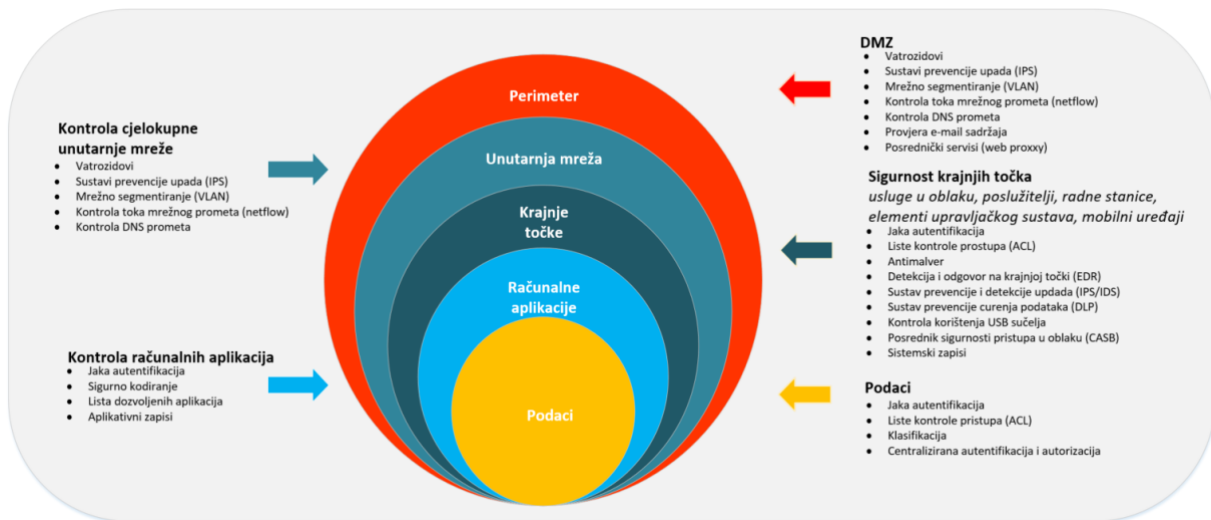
Kontrola cjelokupne unutarnje mreže
- Vatrozidovi
- Sustavi prevencije upada (IPS)
- Mrežno segmentiranje (VLAN)
- Kontrola toka mrežnog prometa (netflow)
- Kontrola DNS prometa

Kontrola računalnih aplikacija
- Jaka autentifikacija
- Sigurno kodiranje
- Lista dozvoljenih aplikacija
- Aplikativni zapisi

Perimeter

Unutarnja mreža

Krajnje točke

Računalne aplikacije

Podaci

DMZ
- Vatrozidovi
- Sustavi prevencije upada (IPS)
- Mrežno segmentiranje (VLAN)
- Kontrola toka mrežnog prometa (netflow)
- Kontrola DNS prometa
- Provjera e-mail sadržaja
- Posrednički servisi (web proxxy)

Sigurnost krajnjih točka
usluge u oblaku, poslužitelji, radne stanice, elementi upravljačkog sustava, mobilni uređaji
- Jaka autentifikacija
- Liste kontrole prostupa (ACL)
- Antimalver
- Detekcija i odgovor na krajnjoj točki (EDR)
- Sustav prevencije i detekcije upada (IPS/IDS)
- Sustav prevencije curenja podataka (DLP)
- Kontrola korištenja USB sučelja
- Posrednik sigurnosti pristupa u oblaku (CASB)
- Sistemski zapisi

Podaci
- Jaka autentifikacija
- Liste kontrole pristupa (ACL)
- Klasifikacija
- Centralizirana autentifikacija i autorizacija